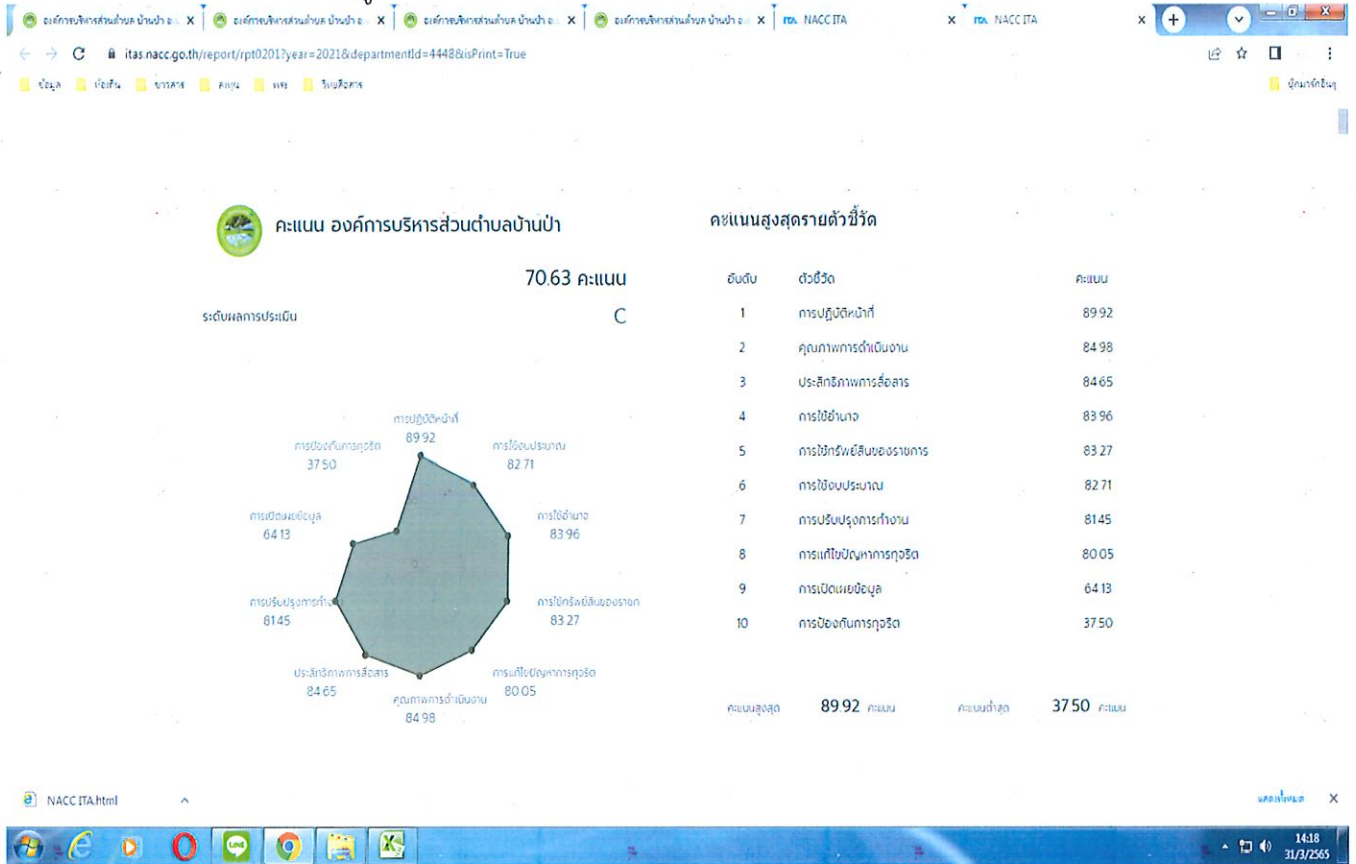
องค์การบริหารส่วนตำบล บ้านป่า อ. ×
องค์การบริหารส่วนตำบล บ้านป่า อ. ×
องค์การบริหารส่วนตำบล บ้านป่า อ. ×
องค์การบริหารส่วนตำบล บ้านป่า อ. ×
NACC ITA ×
NACC ITA ×

itas.nacc.go.th/report/rpt0201?year=2021&departmentId=4448&isPrint=True

ข้อมูล | ช่องทาง | ข่าวสาร | คลัง | ผลฯ | วิเคราะห์ข้อมูล | บุ๊กมาร์กอื่นๆ

คะแนน องค์การบริหารส่วนตำบลบ้านป่า

70.63 คะแนน

ระดับผลการประเมิน C

การปฏิบัติหน้าที่ 89.92
การใช้งบประมาณ 82.71
การใช้อำนาจ 83.96
การใช้ทรัพย์สินของราชก 83.27
การแก้ไขปัญหาการทุจริต 80.05
คุณภาพการดำเนินงาน 84.98
ประสิทธิภาพการสื่อสาร 84.65
การปรับปรุงการทำง 81.45
การเปิดเผยข้อมูล 64.13
การป้องกันการทุจริต 37.50

คะแนนสูงสุดรายตัวชี้วัด

| อันดับ | ตัวชี้วัด | คะแนน |
|---|---|---|
| 1 | การปฏิบัติหน้าที่ | 89.92 |
| 2 | คุณภาพการดำเนินงาน | 84.98 |
| 3 | ประสิทธิภาพการสื่อสาร | 84.65 |
| 4 | การใช้อำนาจ | 83.96 |
| 5 | การใช้ทรัพย์สินของราชการ | 83.27 |
| 6 | การใช้งบประมาณ | 82.71 |
| 7 | การปรับปรุงการทำงาน | 81.45 |
| 8 | การแก้ไขปัญหาการทุจริต | 80.05 |
| 9 | การเปิดเผยข้อมูล | 64.13 |
| 10 | การป้องกันการทุจริต | 37.50 |

คะแนนสูงสุด 89.92 คะแนน คะแนนต่ำสุด 37.50 คะแนน

NACC ITA.html
แสดงทั้งหมด ×

14:18
31/3/2565